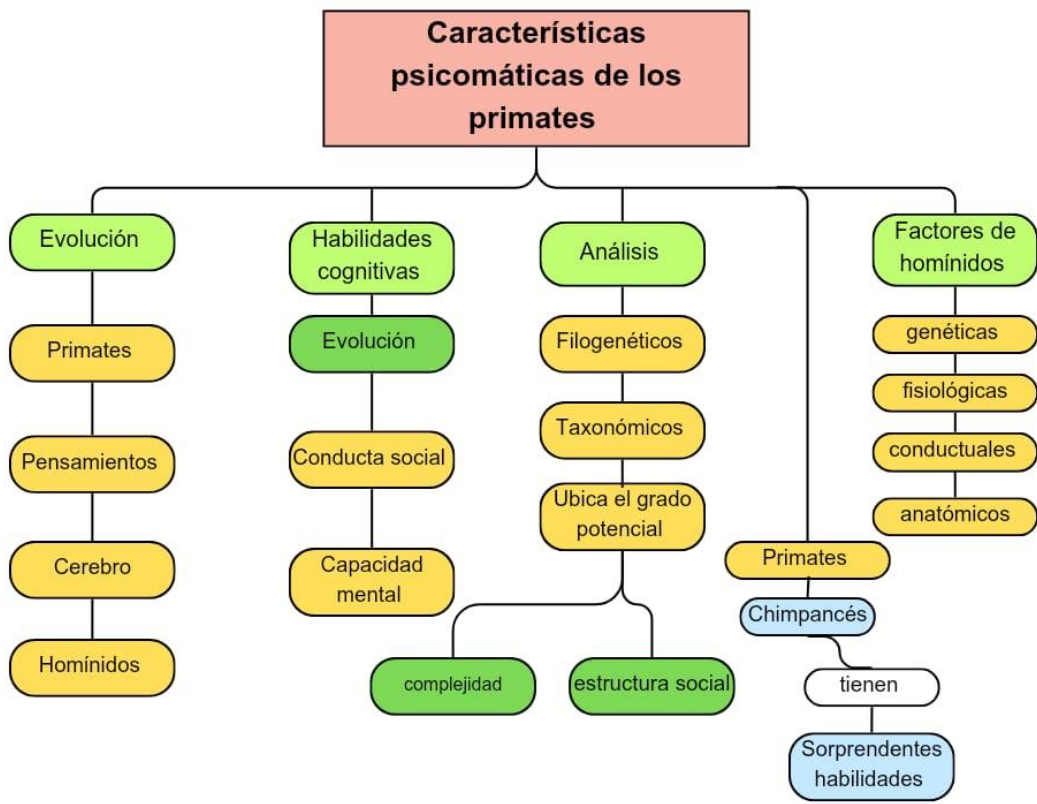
Características psicomáticas de los primates

Evolución

Primates

Pensamientos

Cerebro

Homínidos

Habilidades cognitivas

Evolución

Conducta social

Capacidad mental

Análisis

Filogenéticos

Taxonómicos

Ubica el grado potencial

complejidad

estructura social

Primates

Chimpancés

tienen

Sorprendentes habilidades

Factores de homínidos

genéticas

fisiológicas

conductuales

anatómicos